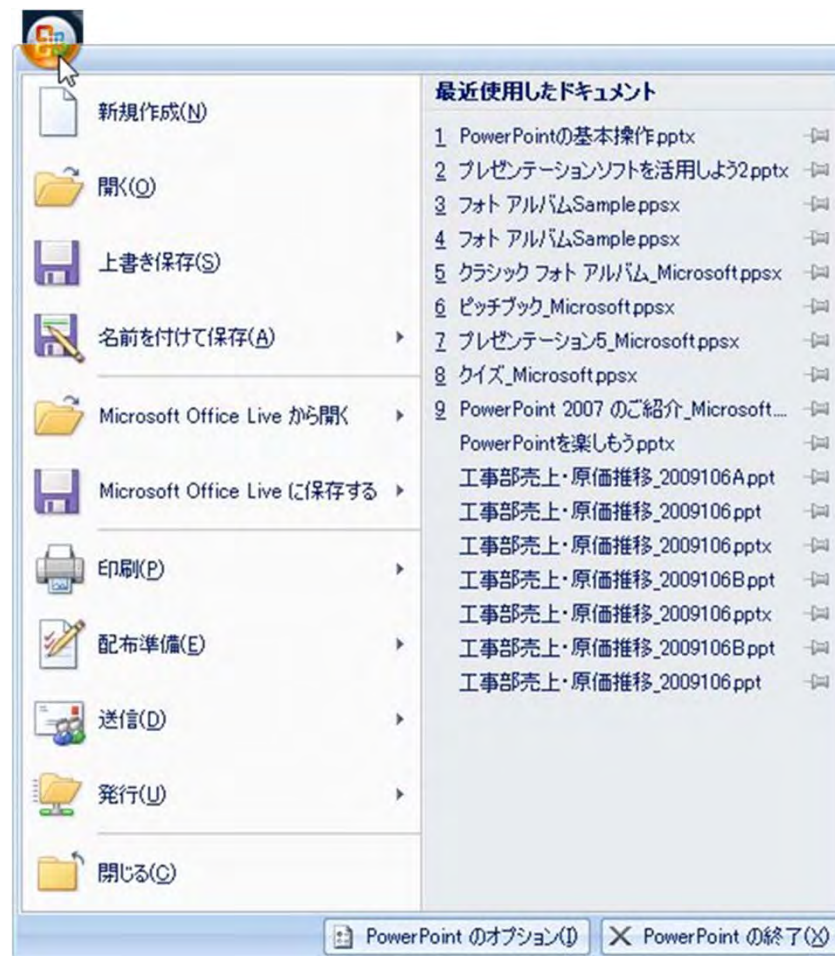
新規作成(N)

開く(O)

上書き保存(S)

名前を付けて保存(A)

Microsoft Office Live から開く

Microsoft Office Live に保存する

印刷(P)

配布準備(E)

送信(D)

発行(U)

閉じる(C)

最近使用したドキュメント

1 PowerPointの基本操作.pptx
2 プレゼンテーションソフトを活用しよう2.pptx
3 フォト アルバムSample.ppsx
4 フォト アルバムSample.ppsx
5 クラシック フォト アルバム_Microsoft.ppsx
6 ピッチブック_Microsoft.ppsx
7 プレゼンテーション5_Microsoft.ppsx
8 クイズ_Microsoft.ppsx
9 PowerPoint 2007 のご紹介_Microsoft....
PowerPointを楽しもう.pptx
工事部売上・原価推移_2009106A.ppt
工事部売上・原価推移_2009106.ppt
工事部売上・原価推移_2009106.pptx
工事部売上・原価推移_2009106B.ppt
工事部売上・原価推移_2009106.pptx
工事部売上・原価推移_2009106B.ppt
工事部売上・原価推移_2009106.ppt

PowerPoint のオプション(I)
PowerPoint の終了(X)